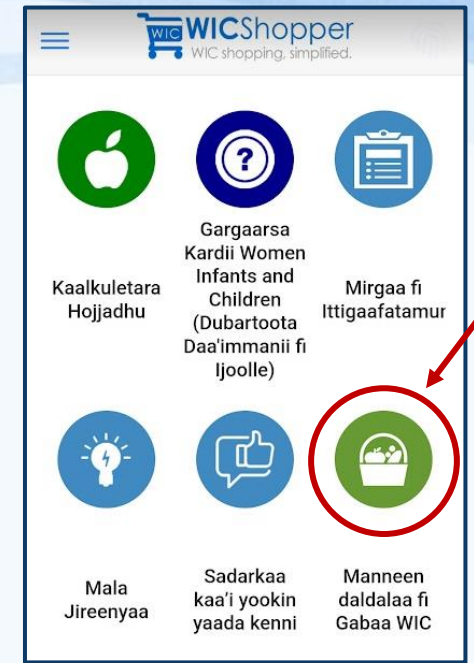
WIC WICShopper
WIC shopping, simplified.

Kaalkuletara Hojjadhu

Gargaarsa Kardii Women Infants and Children (Dubartoota Daa'immanii fi Ijoolle)

Mirgaa fi Ittigaafatamur

Mala Jireenyaa

Sadarkaa kaa'i yookin yaada kenni

Manneen daldalaa fi Gabaa WIC